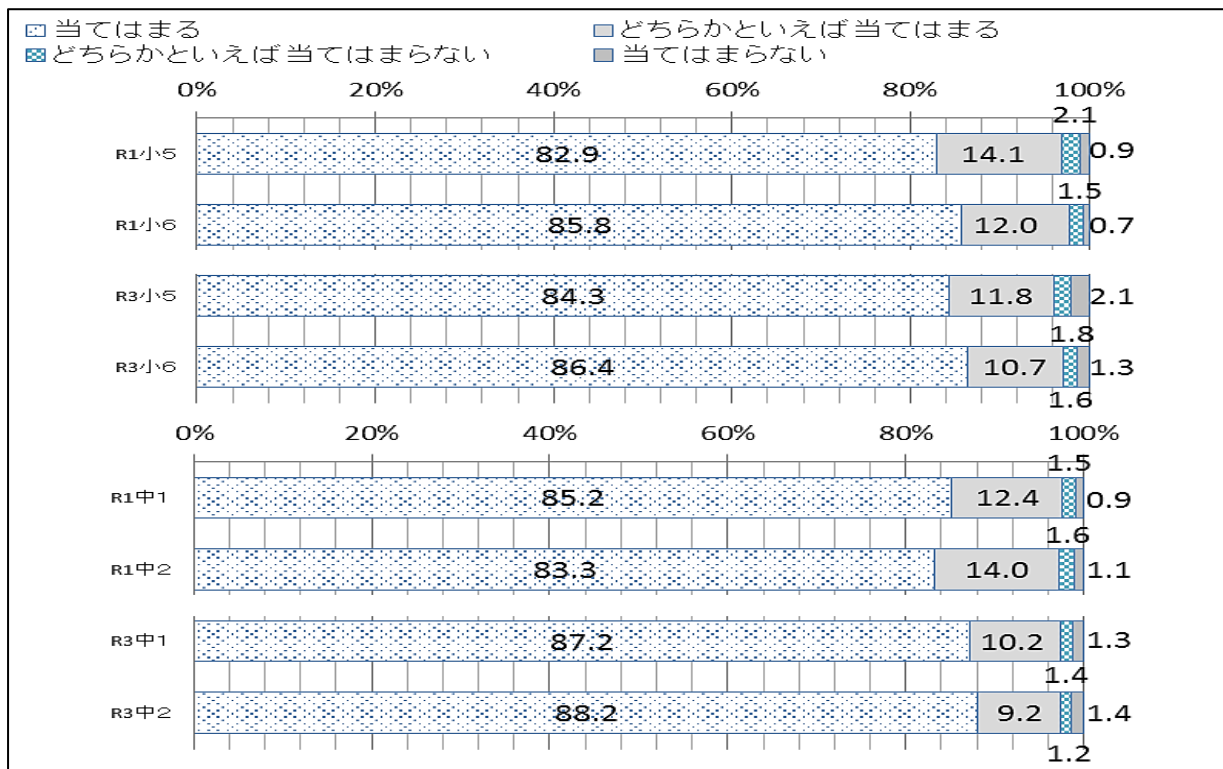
当てはまる
どちらかといえば 当てはまる
どちらかといえば 当てはまらない
当てはまらない

0% 20% 40% 60% 80% 100%

R1小5 82.9 14.1 2.1 0.9
R1小6 85.8 12.0 1.5 0.7
R3小5 84.3 11.8 2.1
R3小6 86.4 10.7 1.8 1.3
1.6

0% 20% 40% 60% 80% 100%

R1中1 85.2 12.4 1.5 0.9
R1中2 83.3 14.0 1.6 1.1
R3中1 87.2 10.2 1.3
R3中2 88.2 9.2 1.4 1.4
1.2